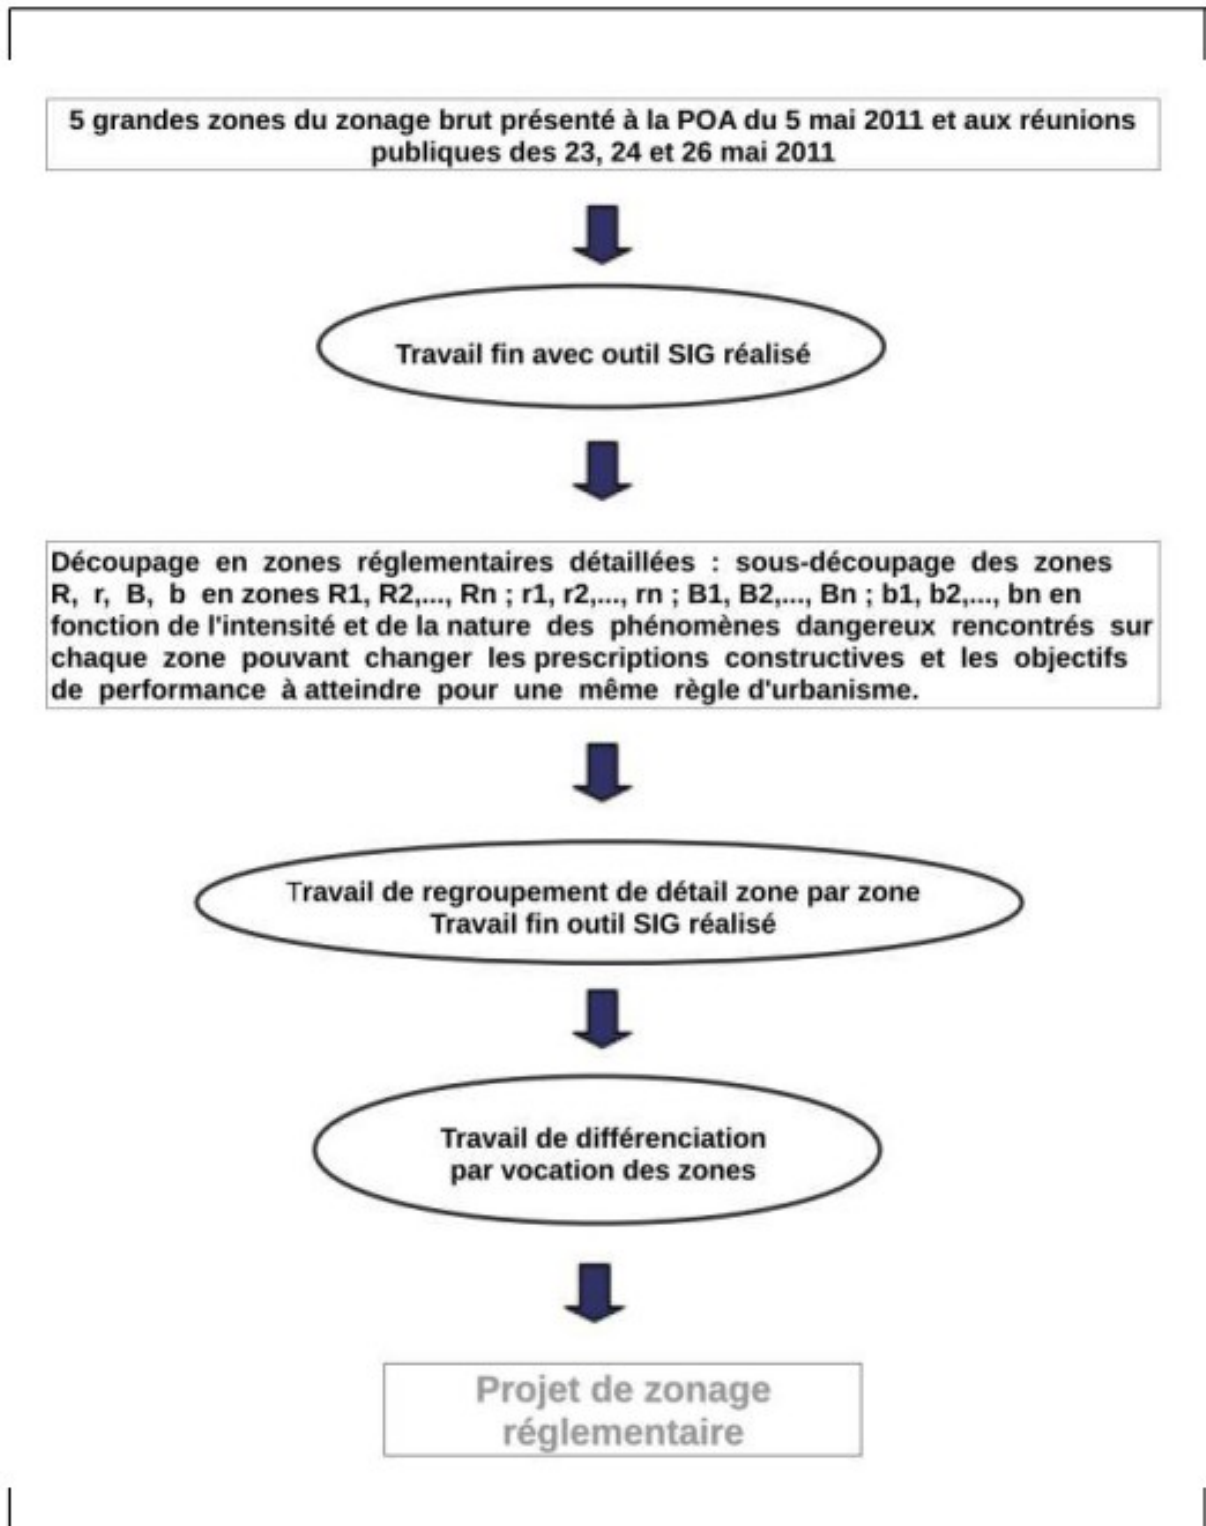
5 grandes zones du zonage brut présenté à la POA du 5 mai 2011 et aux réunions publiques des 23, 24 et 26 mai 2011

Travail fin avec outil SIG réalisé

Découpage en zones réglementaires détaillées : sous-découpage des zones R, r, B, b en zones R1, R2,..., Rn ; r1, r2,..., rn ; B1, B2,..., Bn ; b1, b2,..., bn en fonction de l'intensité et de la nature des phénomènes dangereux rencontrés sur chaque zone pouvant changer les prescriptions constructives et les objectifs de performance à atteindre pour une même règle d'urbanisme.

Travail de regroupement de détail zone par zone
Travail fin outil SIG réalisé

Travail de différenciation par vocation des zones

Projet de zonage réglementaire